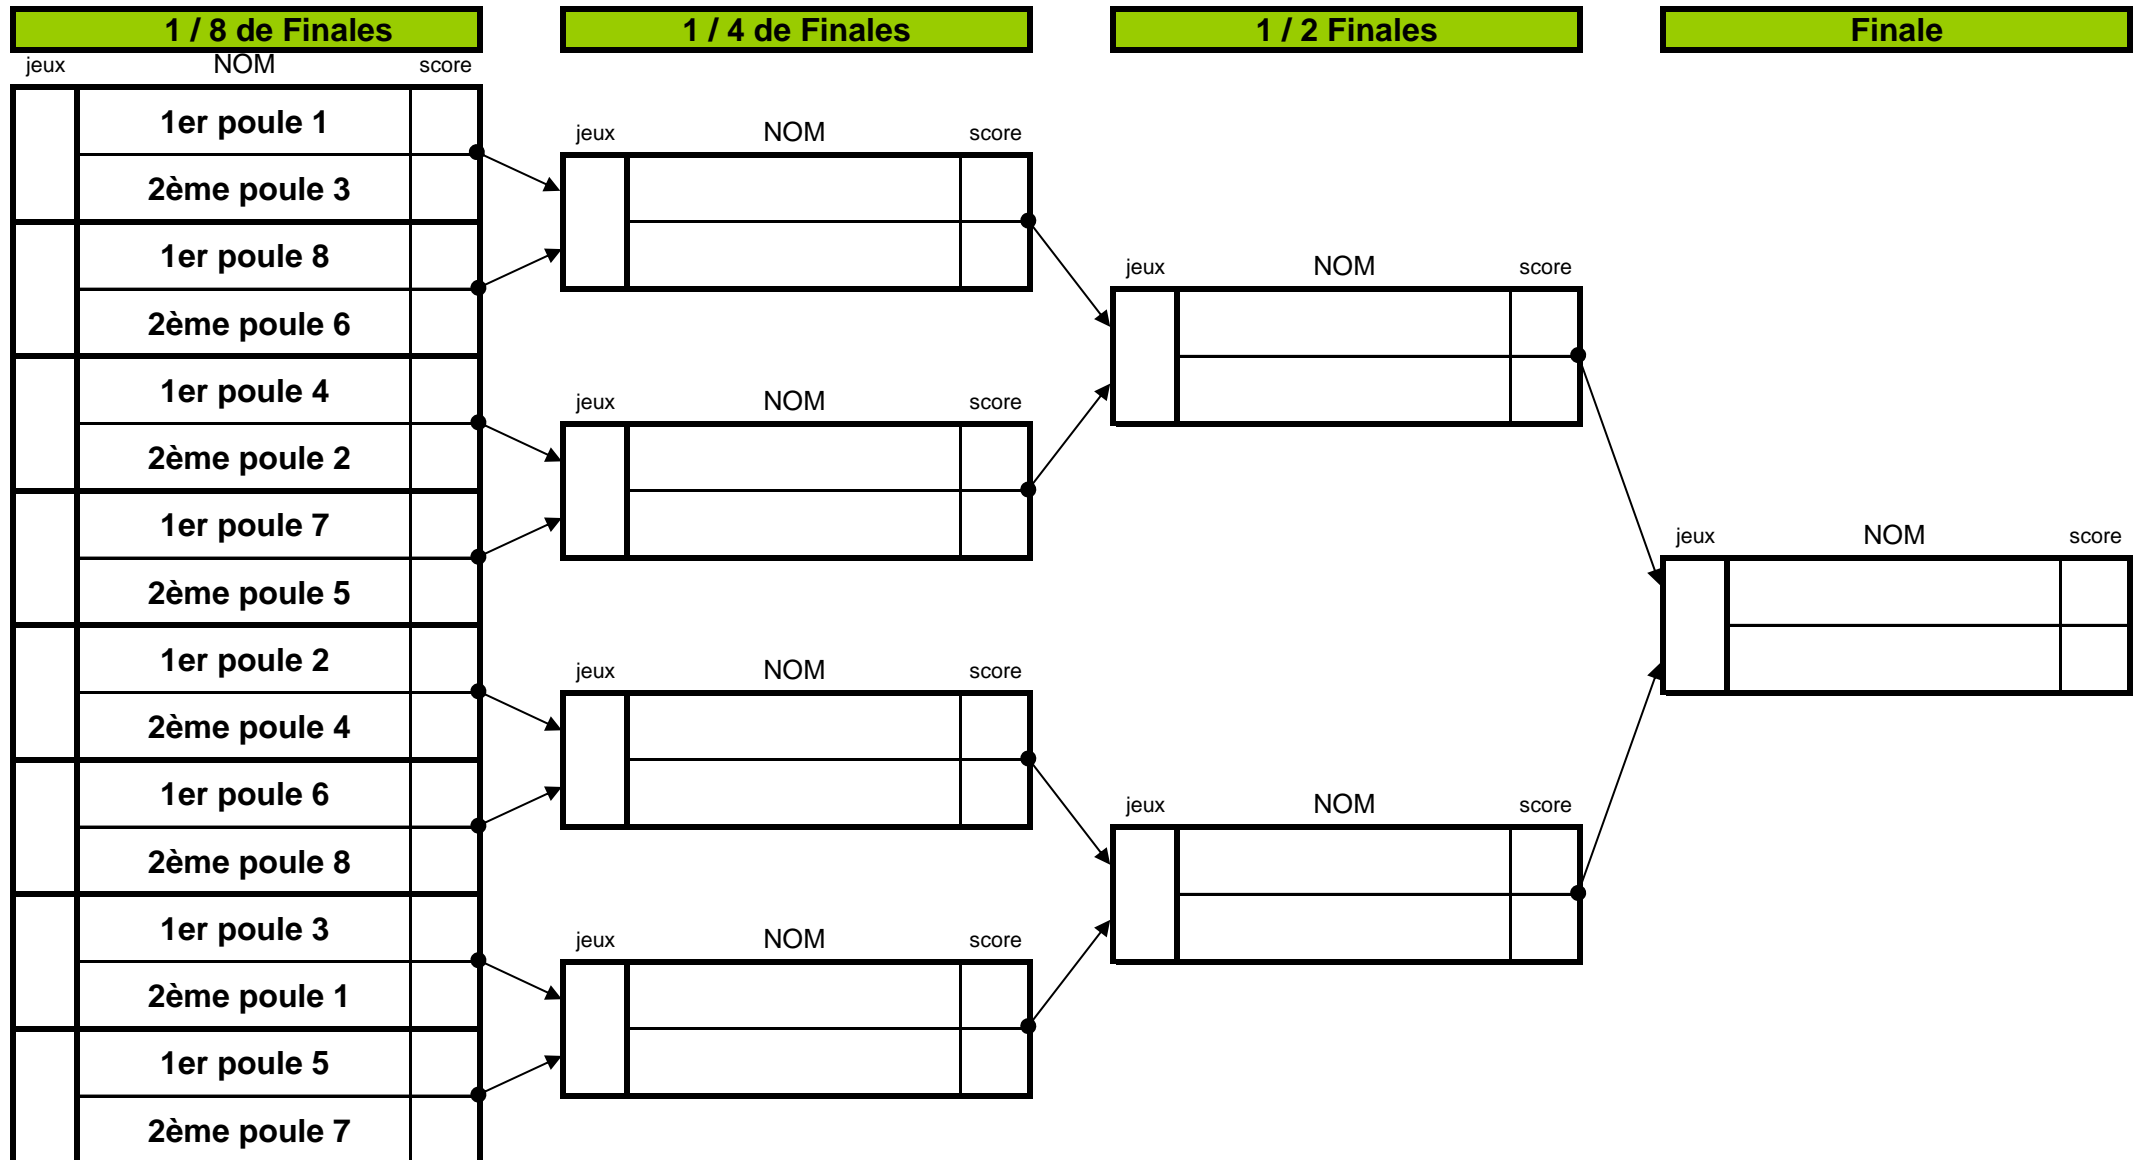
1 / 8 de Finales

1 / 4 de Finales

1 / 2 Finales

Finale

jeux NOM score

| jeux | NOM | score |
|---|---|---|
| | 1er poule 1 | |
| | 2ème poule 3 | |
| | 1er poule 8 | |
| | 2ème poule 6 | |
| | 1er poule 4 | |
| | 2ème poule 2 | |
| | 1er poule 7 | |
| | 2ème poule 5 | |
| | 1er poule 2 | |
| | 2ème poule 4 | |
| | 1er poule 6 | |
| | 2ème poule 8 | |
| | 1er poule 3 | |
| | 2ème poule 1 | |
| | 1er poule 5 | |
| | 2ème poule 7 | |

jeux NOM score

jeux NOM score

jeux NOM score

jeux NOM score

jeux NOM score

jeux NOM score

jeux NOM score